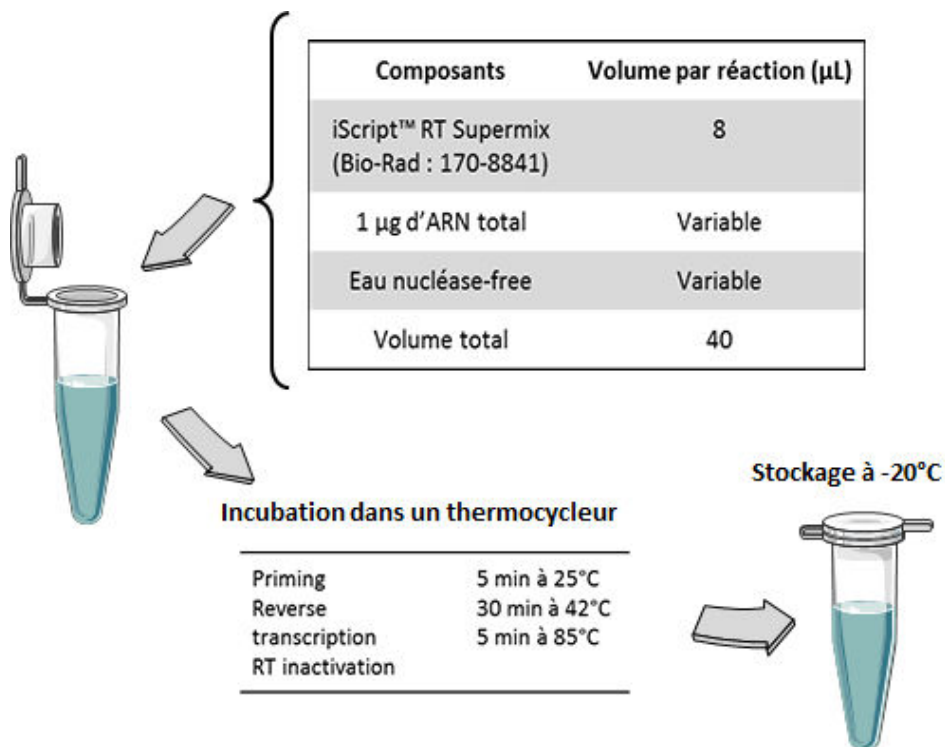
| Composants | Volume par réaction (µL) |
|---|---|
| iScript™ RT Supermix (Bio-Rad : 170-8841) | 8 |
| 1 µg d'ARN total | Variable |
| Eau nucléase-free | Variable |
| Volume total | 40 |

Incubation dans un thermocycleur

| | |
|---|---|
| Priming | 5 min à 25°C |
| Reverse transcription | 30 min à 42°C |
| RT inactivation | 5 min à 85°C |

Stockage à -20°C